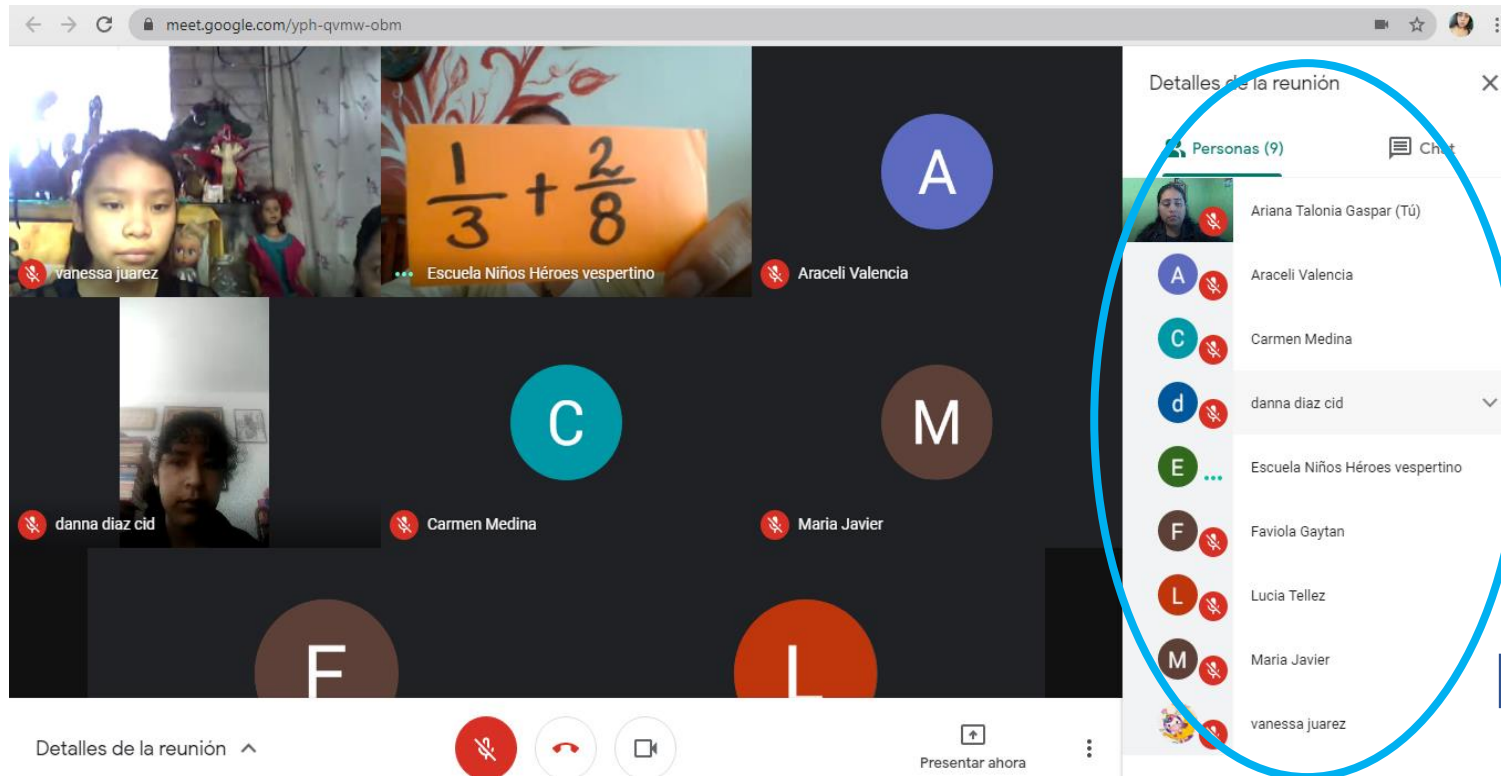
meet.google.com/yph-qvmw-obm

$\frac{1}{3} + \frac{2}{8}$

vanessa juarez
Escuela Niños Héroes vespertino
A
Araceli Valencia
danna diaz cid
C
Carmen Medina
M
Maria Javier
F
L

Detalles de la reunión
Personas (9)
Chat
Ariana Talonia Gaspar (Tú)
A
Araceli Valencia
C
Carmen Medina
d
danna diaz cid
E
Escuela Niños Héroes vespertino
F
Faviola Gaytan
L
Lucia Tellez
M
Maria Javier
vanessa juarez

Detalles de la reunión
Presentar ahora